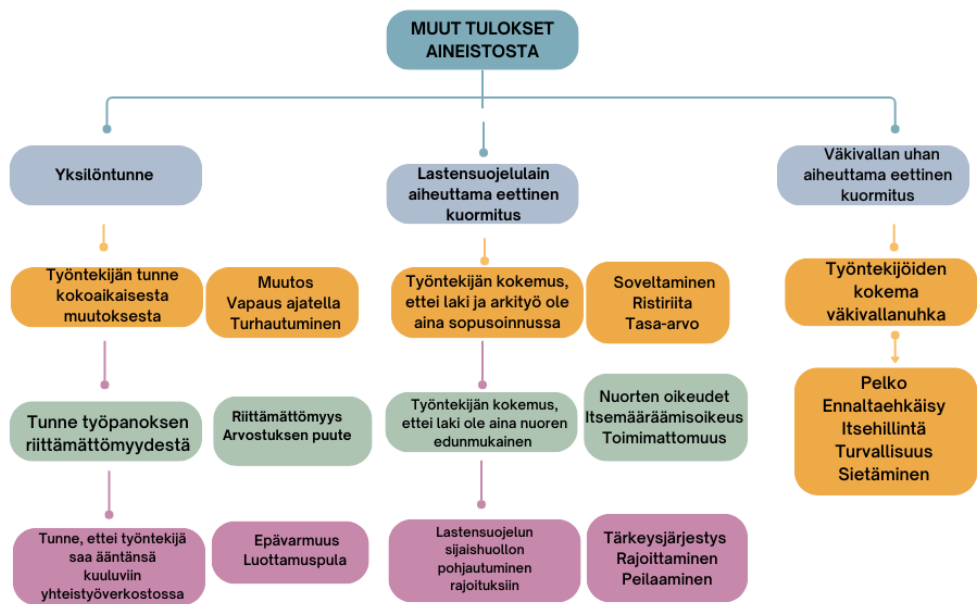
MUUT TULOKSET AINEISTOSTA

Yksilöntunne

Työntekijän tunne kokoaikaisesta muutoksesta

Muutos
Vapaus ajatella
Turhautuminen

Tunne työpanoksen riittämättömyydestä

Riittämättömyys
Arvostuksen puute

Tunne, ettei työntekijä saa ääntänsä kuuluviin yhteistyöverkostossa

Epävarmuus
Luottamuspula

Lastensuojelulain aiheuttama eettinen kuormitus

Työntekijän kokemus, ettei laki ja arkityö ole aina sopusoinnussa

Soveltaminen
Ristiriita
Tasa-arvo

Työntekijän kokemus, ettei laki ole aina nuoren edunmukainen

Nuorten oikeudet
Itsemääräämisoikeus
Toimimattomuus

Lastensuojelun sijaishuollon pohjautuminen rajoituksiin

Tärkeysjärjestys
Rajoittaminen
Peilaaminen

Väkivallan uhan aiheuttama eettinen kuormitus

Työntekijöiden kokema väkivallanuhka

Pelko
Ennaltaehkäisy
Itsehillintä
Turvallisuus
Sietäminen